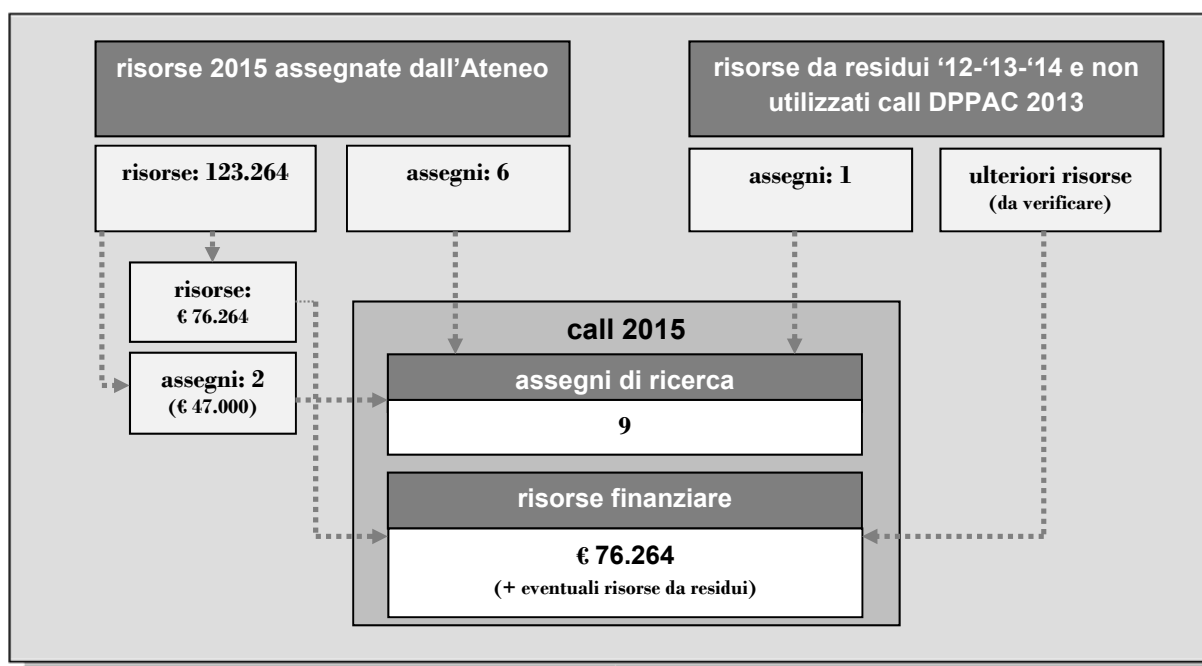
risorse 2015 assegnate dall'Ateneo

risorse da residui '12-'13-'14 e non utilizzati call DPPAC 2013

risorse: 123.264

assegni: 6

assegni: 1

ulteriori risorse
(da verificare)

risorse:
€ 76.264

assegni: 2
(€ 47.000)

call 2015

assegni di ricerca

9

risorse finanziare

€ 76.264
(+ eventuali risorse da residui)